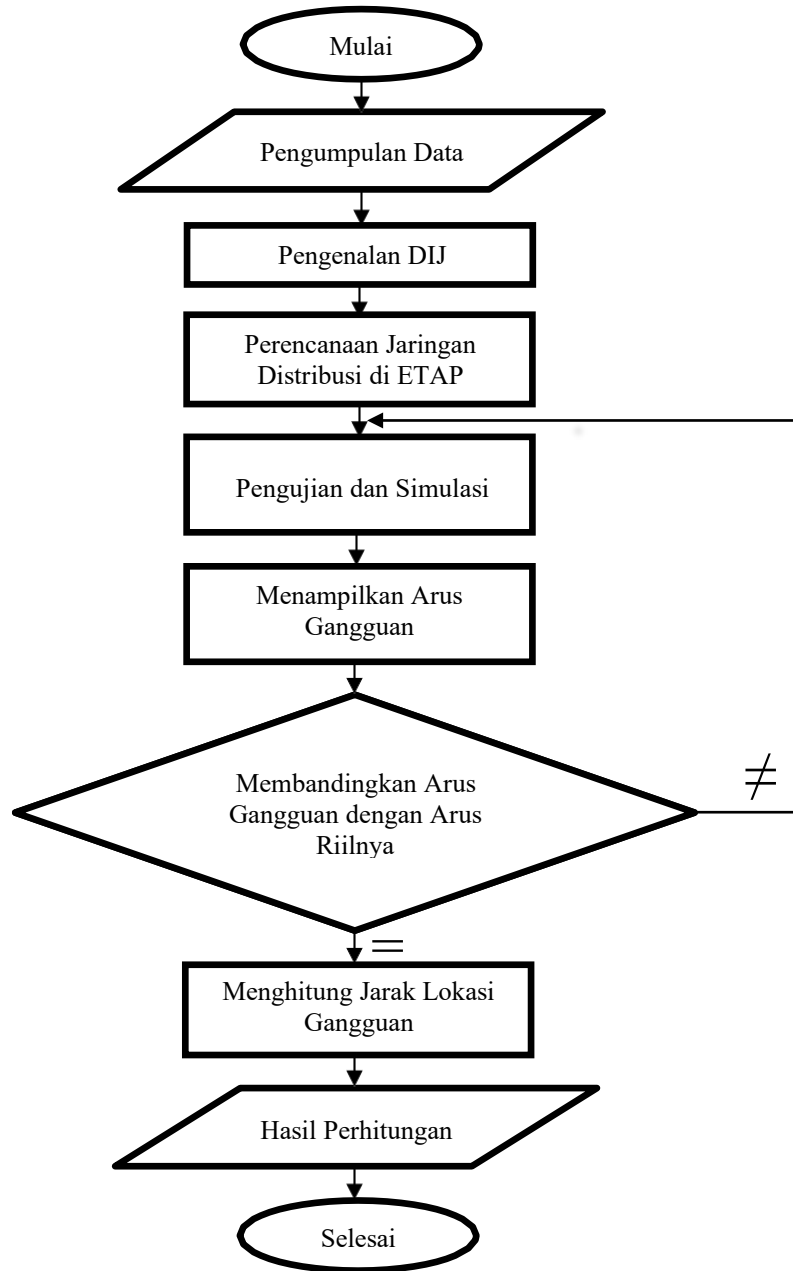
Mulai

Pengumpulan Data

Pengenalan DIJ

Perencanaan Jaringan Distribusi di ETAP

Pengujian dan Simulasi

Menampilkan Arus Gangguan

Membandingkan Arus Gangguan dengan Arus Riilnya

$\neq$

$=$

Menghitung Jarak Lokasi Gangguan

Hasil Perhitungan

Selesai